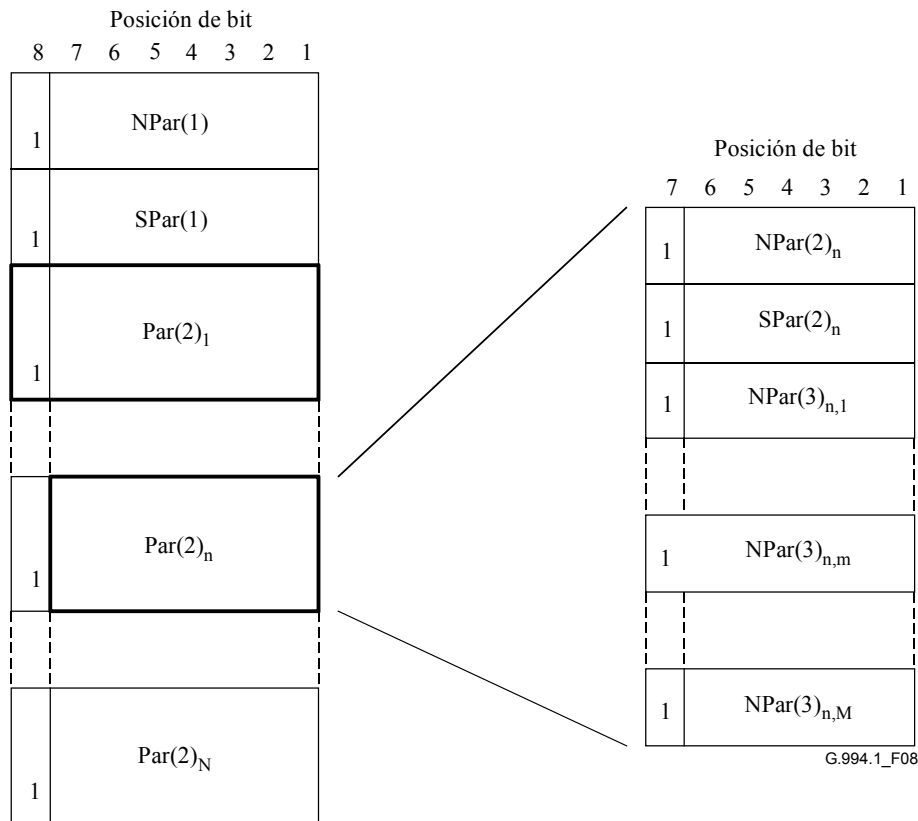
Posición de bit
8 7 6 5 4 3 2 1

1 NPar(1)

1 SPar(1)

1 $Par(2)_1$

1 $Par(2)_n$

1 $Par(2)_N$

Posición de bit
7 6 5 4 3 2 1

1 $NPar(2)_n$

1 $SPar(2)_n$

1 $NPar(3)_{n,1}$

1 $NPar(3)_{n,m}$

1 $NPar(3)_{n,M}$

G.994.1_F08